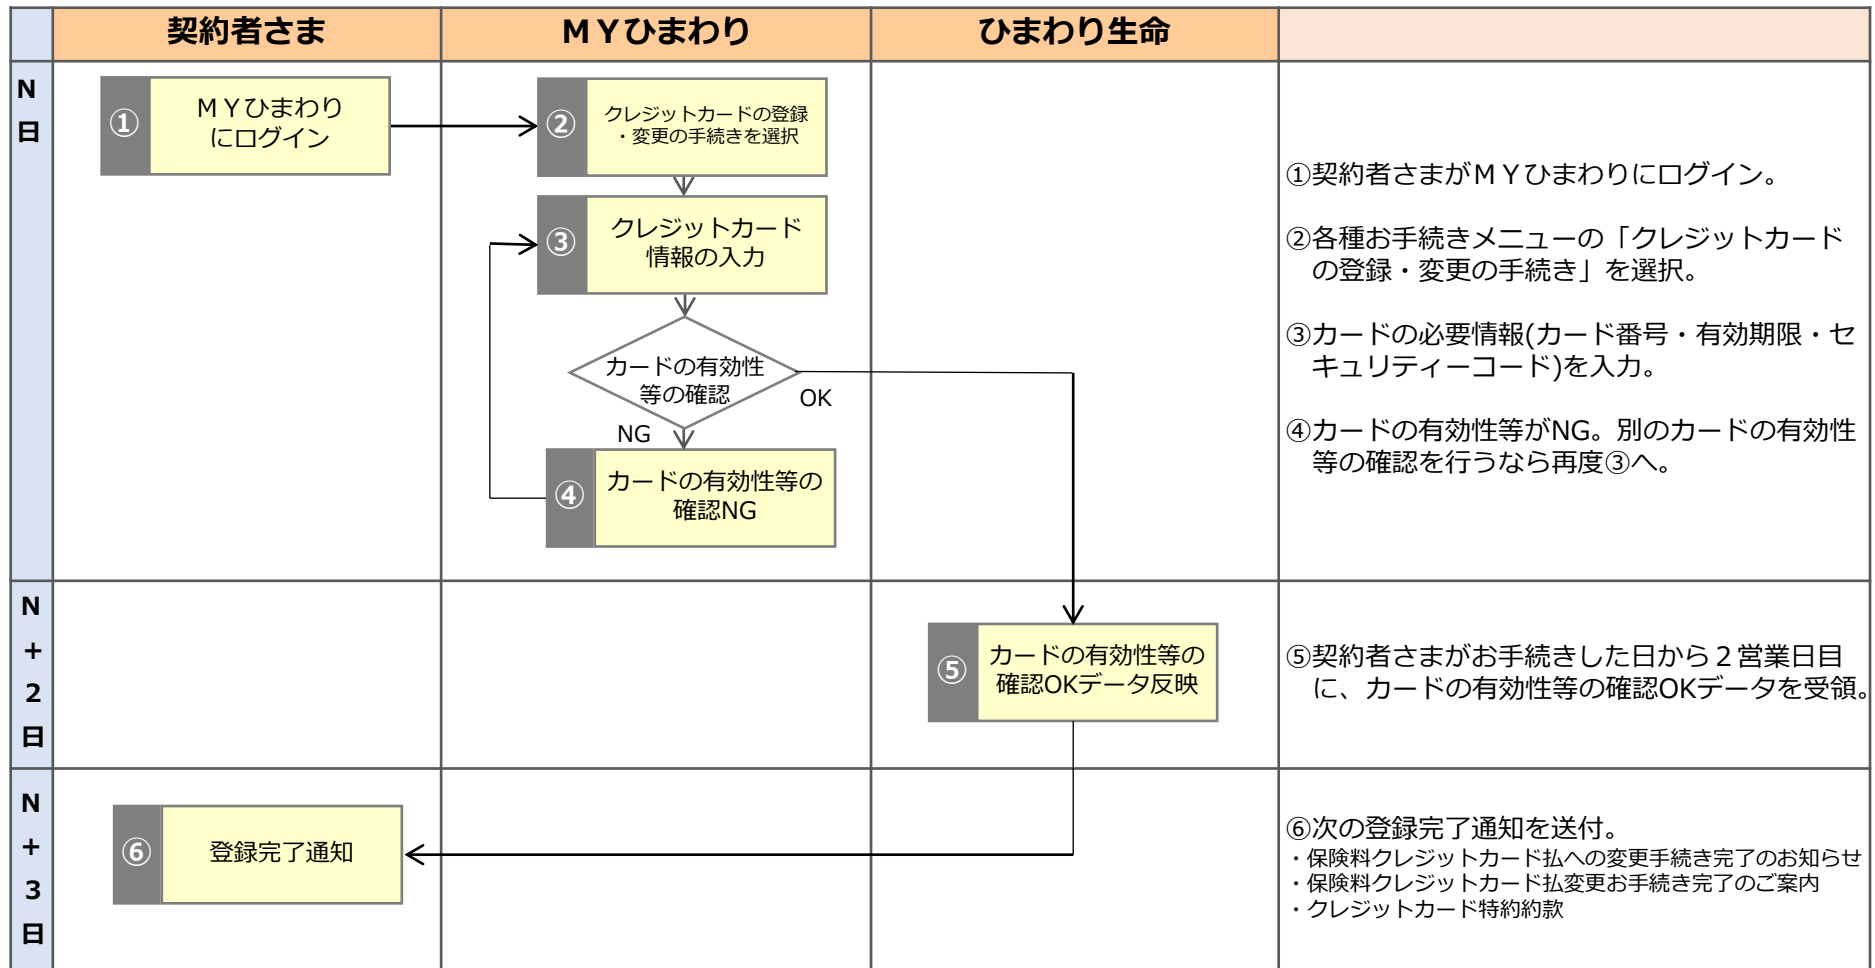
契約者さま

ＭＹひまわり

ひまわり生命

N日

①
ＭＹひまわりにログイン

②
クレジットカードの登録・変更の手続きを選択

③
クレジットカード情報の入力

カードの有効性等の確認

OK

NG

④
カードの有効性等の確認NG

①契約者さまがＭＹひまわりにログイン。

②各種お手続きメニューの「クレジットカードの登録・変更の手続き」を選択。

③カードの必要情報(カード番号・有効期限・セキュリティーコード)を入力。

④カードの有効性等がNG。別のカードの有効性等の確認を行うなら再度③へ。

N＋2日

⑤
カードの有効性等の確認OKデータ反映

⑤契約者さまがお手続きした日から２営業日目に、カードの有効性等の確認OKデータを受領。

N＋3日

⑥
登録完了通知

⑥次の登録完了通知を送付。
・保険料クレジットカード払への変更手続き完了のお知らせ
・保険料クレジットカード払変更お手続き完了のご案内
・クレジットカード特約約款